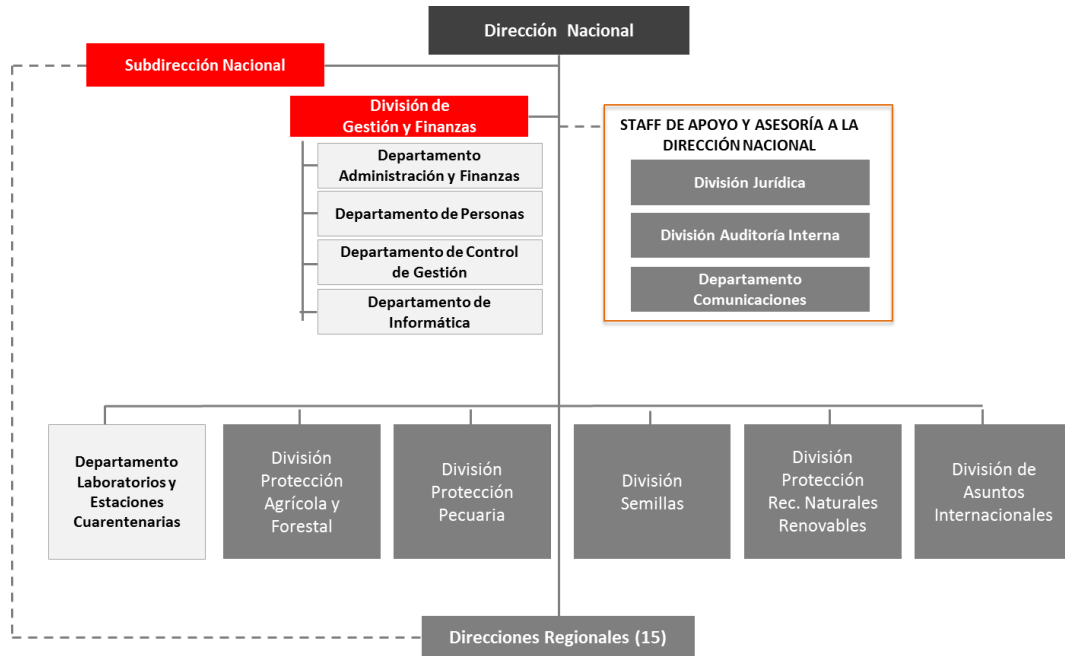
Dirección Nacional

Subdirección Nacional

División de Gestión y Finanzas

Departamento Administración y Finanzas

Departamento de Personas

Departamento de Control de Gestión

Departamento de Informática

STAFF DE APOYO Y ASESORÍA A LA DIRECCIÓN NACIONAL

División Jurídica

División Auditoría Interna

Departamento Comunicaciones

Departamento Laboratorios y Estaciones Cuarentenarias

División Protección Agrícola y Forestal

División Protección Pecuaria

División Semillas

División Protección Rec. Naturales Renovables

División de Asuntos Internacionales

Direcciones Regionales (15)